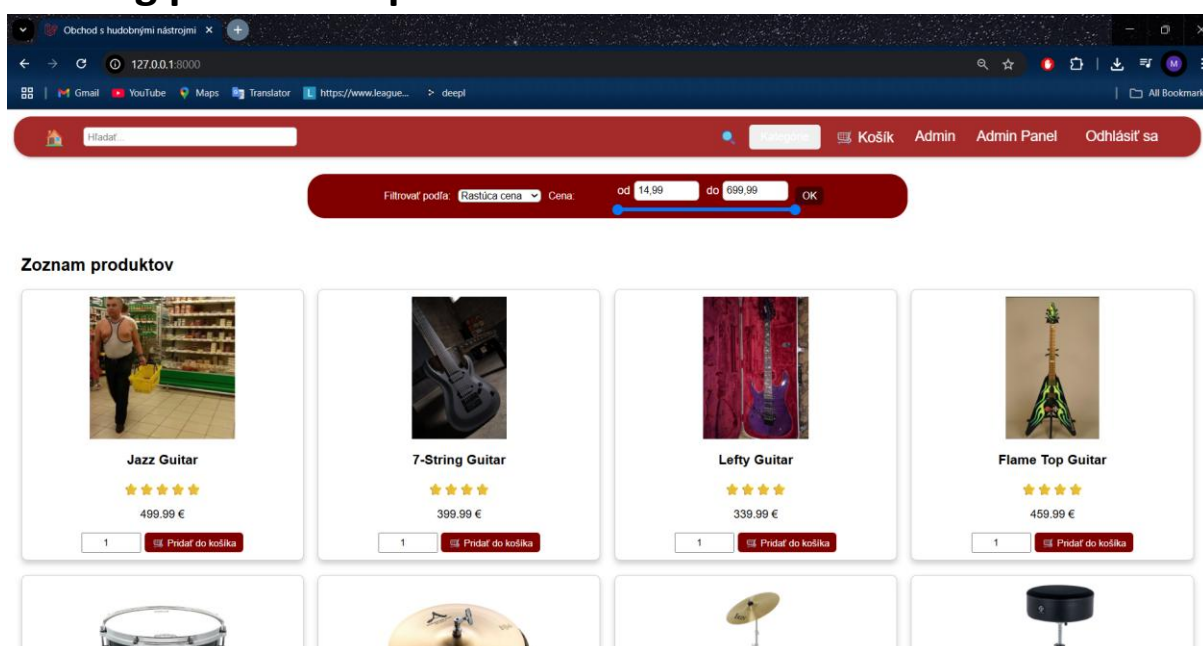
Obchod s hudobnými nástrojmi ×

127.0.0.1:8000

Gmail YouTube Maps Translator https://www.league... deepl

All Bookmarks

Hľadať...

Kategórie Košík Admin Admin Panel Odhlásiť sa

Filtrovať podľa: Rastúca cena Cena: od 14,99 do 699,99 OK

Zoznam produktov

Jazz Guitar

499.99 €

1 Pridať do košíka

7-String Guitar

399.99 €

1 Pridať do košíka

Lefty Guitar

339.99 €

1 Pridať do košíka

Flame Top Guitar

459.99 €

1 Pridať do košíka